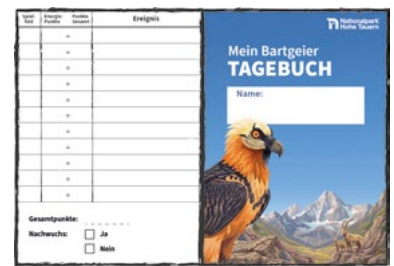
| Spiel feld | Energie Punkte | Punkte Gesamt | Ereignis |
|---|---|---|---|
| | = | | |
| | = | | |
| | = | | |
| | = | | |
| | = | | |
| | = | | |
| | = | | |
| | = | | |
| | = | | |
| | = | | |

Gesamtpunkte:

Nachwuchs: Ja

Nein

Nationalpark Hohe Tauern

Mein Bartgeier
TAGEBUCH

Name: